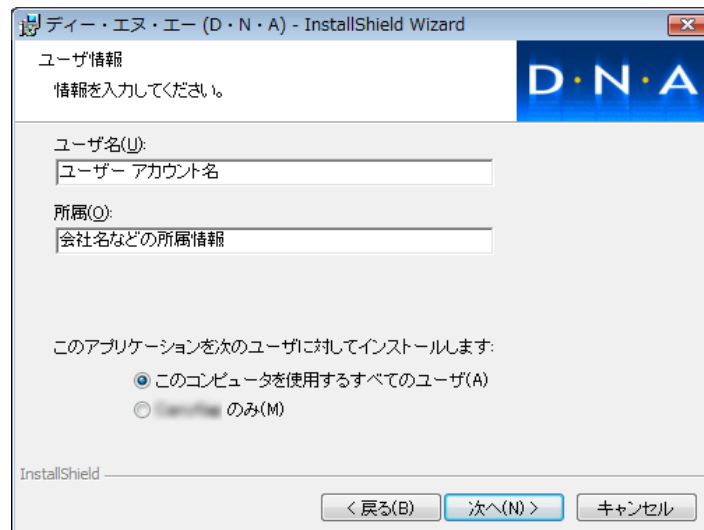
ディー・エヌ・エー (D・N・A) - InstallShield Wizard

ユーザ情報

情報を入力してください。

D·N·A

ユーザ名(U):

ユーザー アカウント名

所属(O):

会社名などの所属情報

このアプリケーションを次のユーザに対してインストールします:

このコンピュータを使用するすべてのユーザ(A)

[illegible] のみ(M)

InstallShield

< 戻る(B)

次へ(N) >

キャンセル